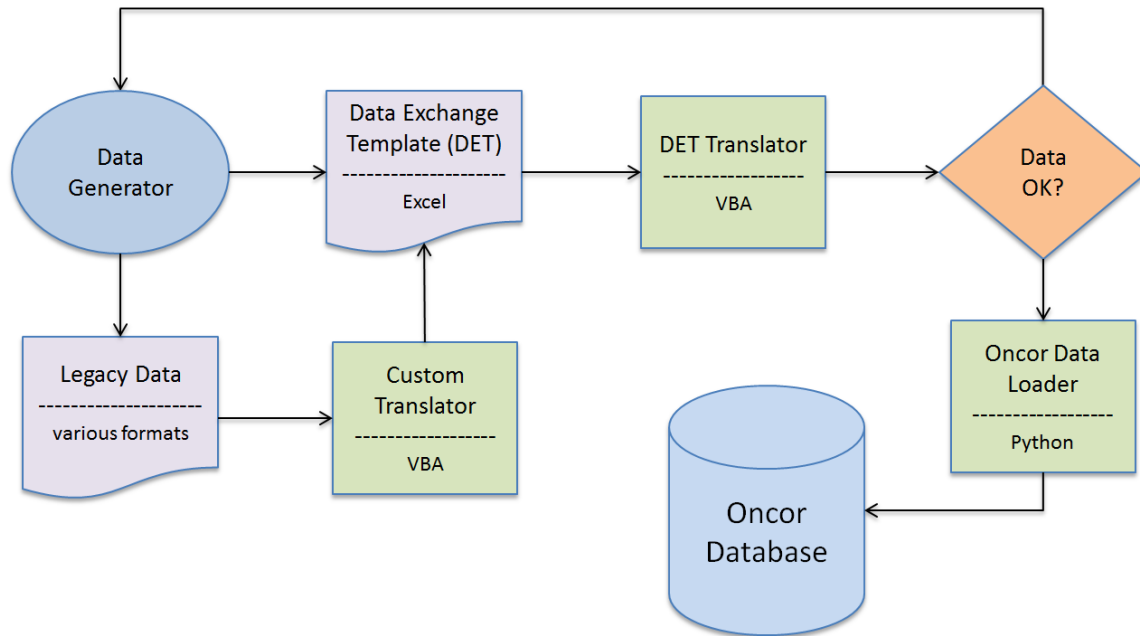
Data Generator

Data Exchange Template (DET)
--------------------
Excel

DET Translator
------------------
VBA

Data OK?

Legacy Data
--------------------
various formats

Custom Translator
------------------
VBA

Oncor Data Loader
------------------
Python

Oncor Database